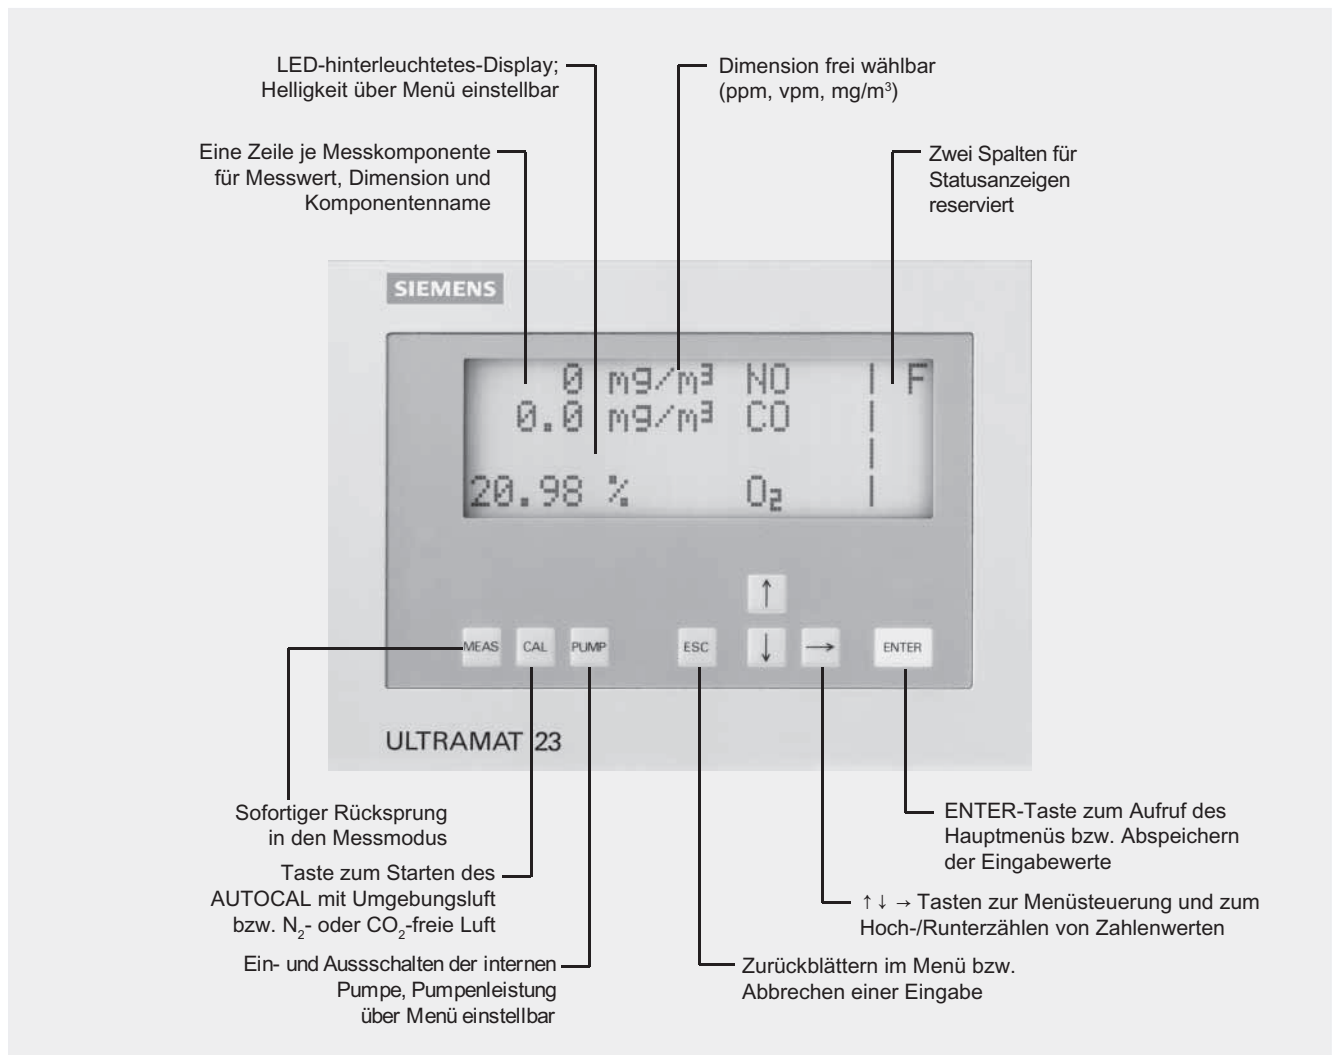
LED-hinterleuchtetes-Display; Helligkeit über Menü einstellbar

Dimension frei wählbar (ppm, vpm, mg/m³)

Eine Zeile je Messkomponente für Messwert, Dimension und Komponentenname

Zwei Spalten für Statusanzeigen reserviert

SIEMENS

0 mg/m³ NO | F
0.0 mg/m³ CO |
|
20.98 % $O_2$ |

↑
MEAS CAL PUMP ESC ↓ → ENTER

ULTRAMAT 23

Sofortiger Rücksprung in den Messmodus

Taste zum Starten des AUTOCAL mit Umgebungsluft bzw. $N_2$- oder $CO_2$-freie Luft

Ein- und Aussschalten der internen Pumpe, Pumpenleistung über Menü einstellbar

ENTER-Taste zum Aufruf des Hauptmenüs bzw. Abspeichern der Eingabewerte

↑ ↓ → Tasten zur Menüsteuerung und zum Hoch-/Runterzählen von Zahlenwerten

Zurückblättern im Menü bzw. Abbrechen einer Eingabe